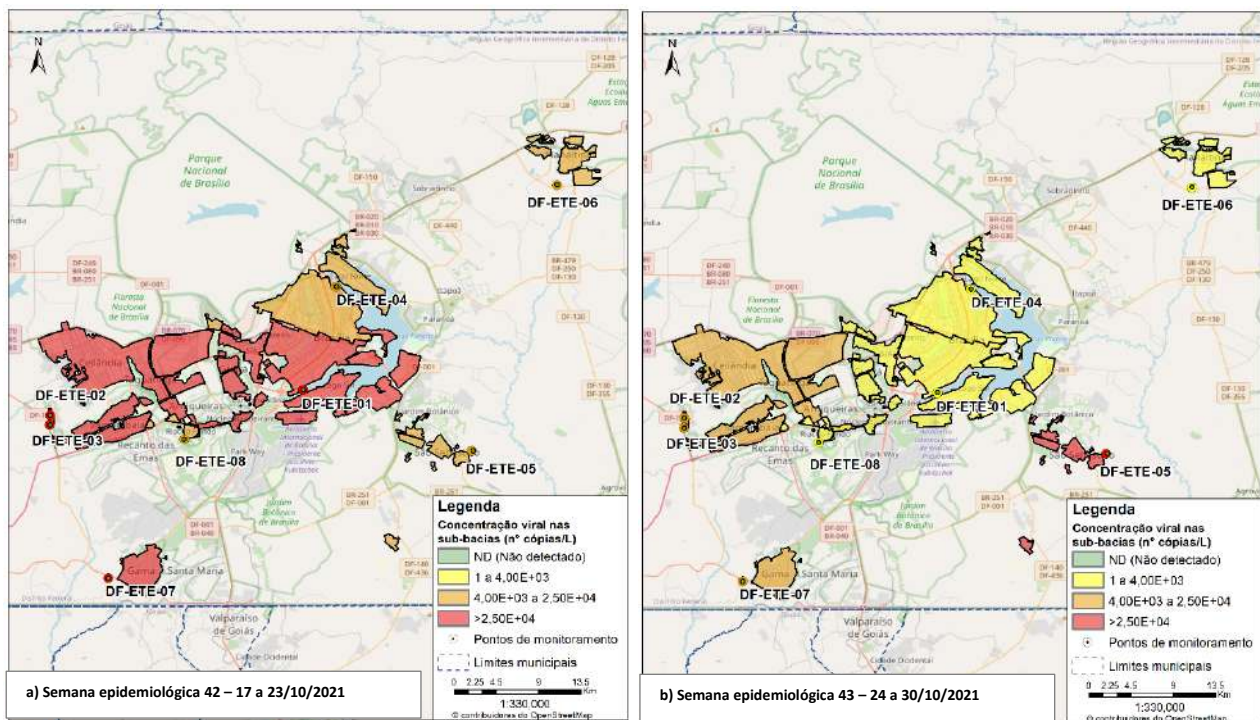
N

Parque Nacional de Brasília

Floresta Nacional de Brasília

DF-ETE-06

DF-ETE-04

DF-ETE-02

DF-ETE-01

DF-ETE-03

Recanto das Emas

DF-ETE-08

Park Way

DF-ETE-05

Gama

Santa Maria

DF-ETE-07

Valparaíso de Goiás

Ceilândia

Legenda

Concentração viral nas sub-bacias (nº cópias/L)

ND (Não detectado)

1 a 4,00E+03

4,00E+03 a 2,50E+04

>2,50E+04

Pontos de monitoramento

Limites municipais

0 2.25 4.5 9 13.5 Km

1:330,000

© contribuidores do OpenStreetMap

a) Semana epidemiológica 42 – 17 a 23/10/2021

N

Parque Nacional de Brasília

Floresta Nacional de Brasília

DF-ETE-06

DF-ETE-04

DF-ETE-02

DF-ETE-01

DF-ETE-03

Recanto das Emas

DF-ETE-08

Park Way

DF-ETE-05

Gama

Santa Maria

DF-ETE-07

Valparaíso de Goiás

Ceilândia

Legenda

Concentração viral nas sub-bacias (nº cópias/L)

ND (Não detectado)

1 a 4,00E+03

4,00E+03 a 2,50E+04

>2,50E+04

Pontos de monitoramento

Limites municipais

0 2.25 4.5 9 13.5 Km

1:330,000

© contribuidores do OpenStreetMap

b) Semana epidemiológica 43 – 24 a 30/10/2021